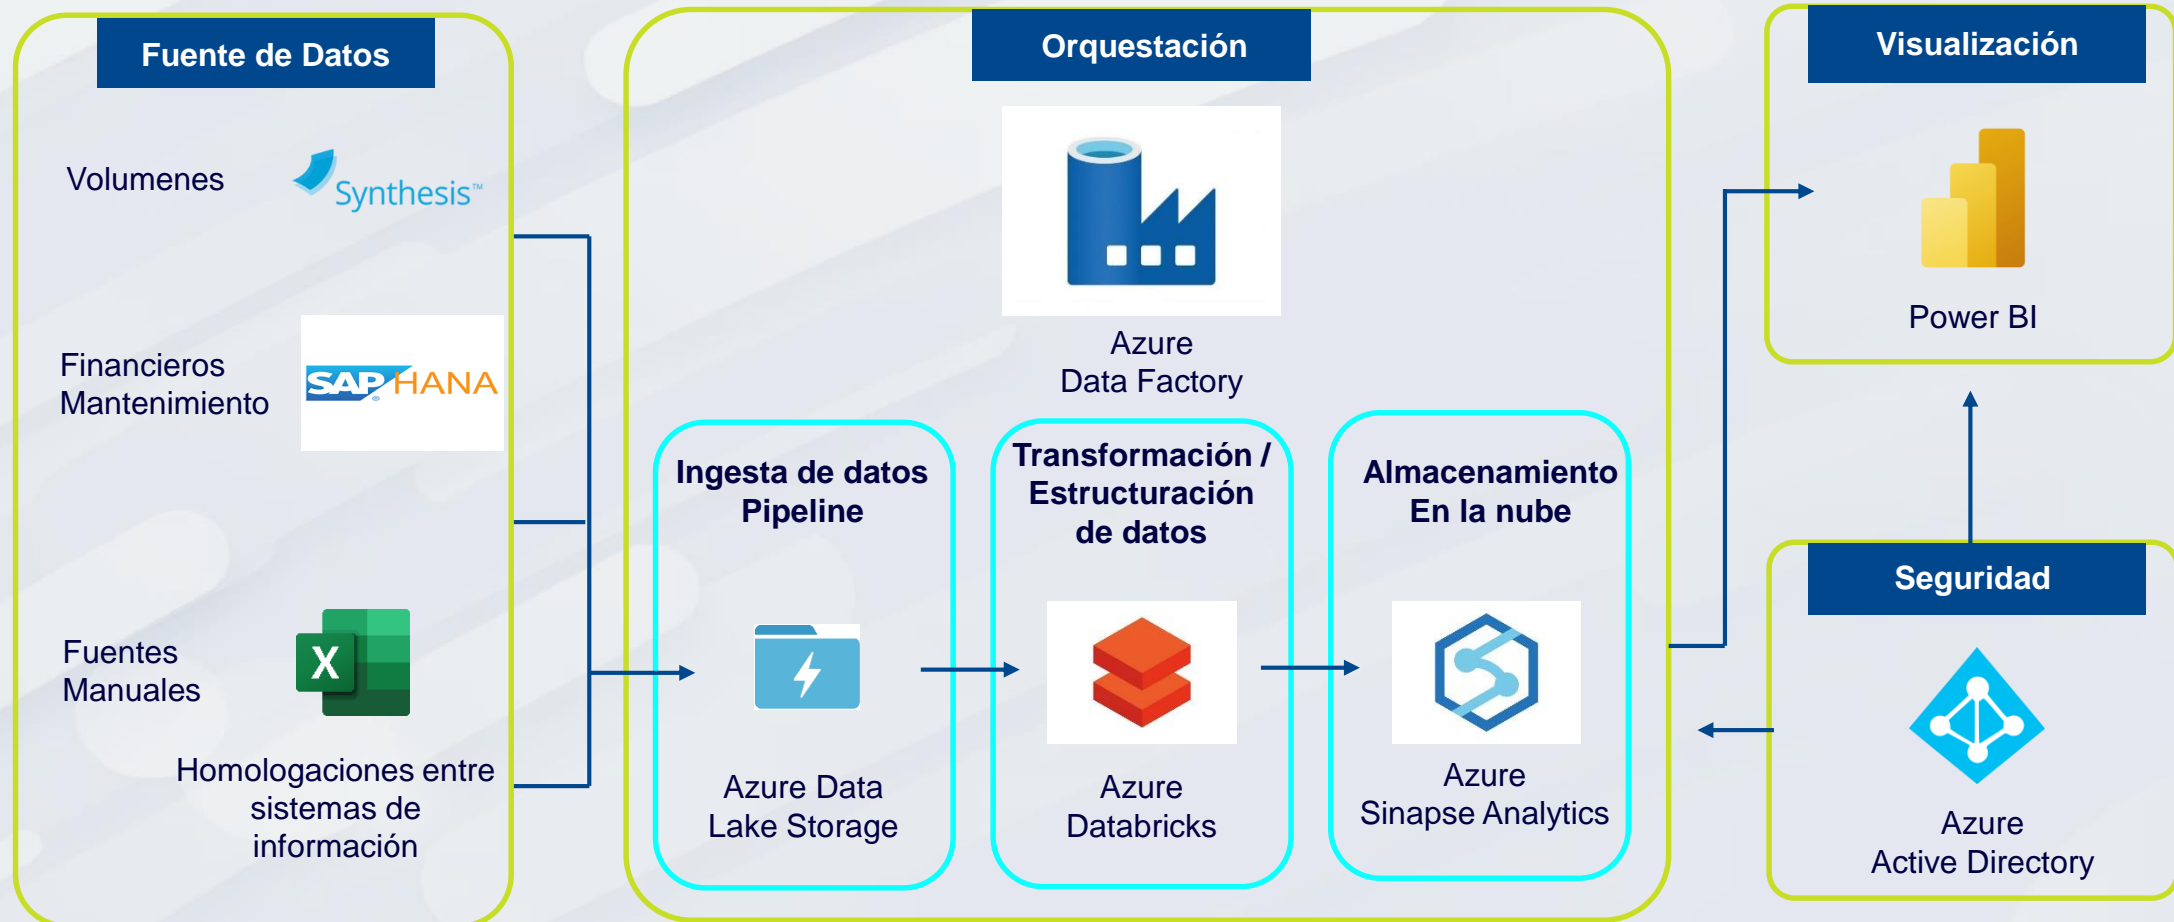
Fuente de Datos

Volumenes

Synthesis™

Financieros
Mantenimiento

SAP HANA

Fuentes
Manuales

X

Homologaciones entre sistemas de información

Orquestación

Azure
Data Factory

Ingesta de datos
Pipeline

Azure Data
Lake Storage

Transformación /
Estructuración
de datos

Azure
Databricks

Almacenamiento
En la nube

Azure
Sinapse Analytics

Visualización

Power BI

Seguridad

Azure
Active Directory